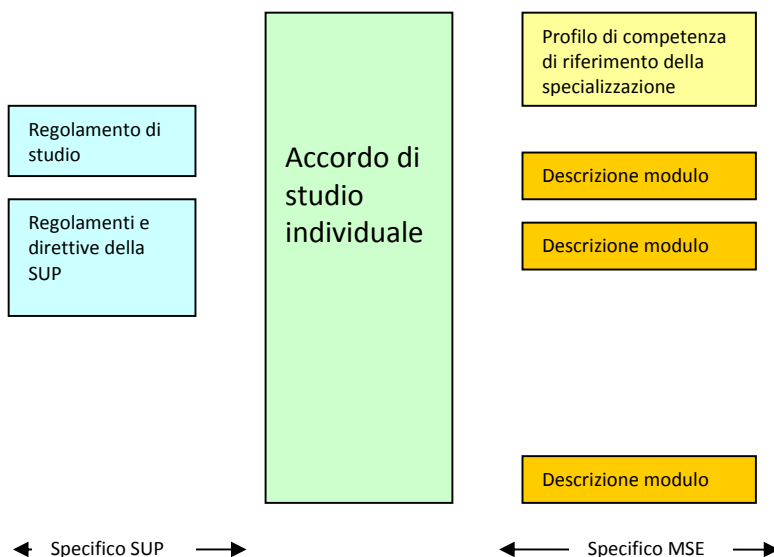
Regolamento di studio

Regolamenti e direttive della SUP

Accordo di studio individuale

Profilo di competenza di riferimento della specializzazione

Descrizione modulo

Descrizione modulo

Descrizione modulo

Specifico SUP

Specifico MSE